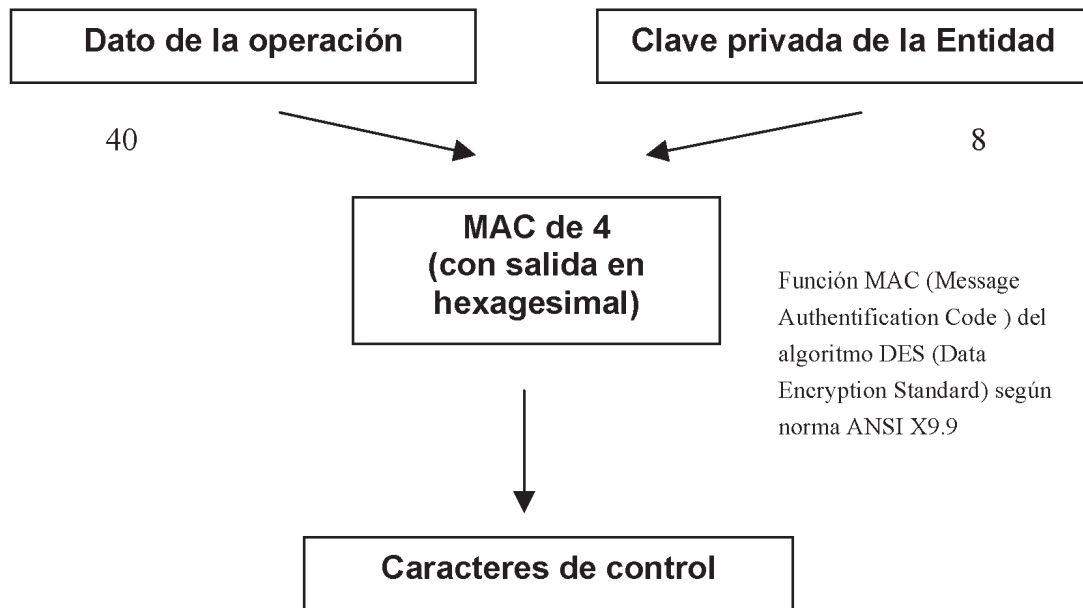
Dato de la operación

Clave privada de la Entidad

40

8

MAC de 4 (con salida en hexagesimal)

Función MAC (Message Authentification Code ) del algoritmo DES (Data Encryption Standard) según norma ANSI X9.9

Caracteres de control